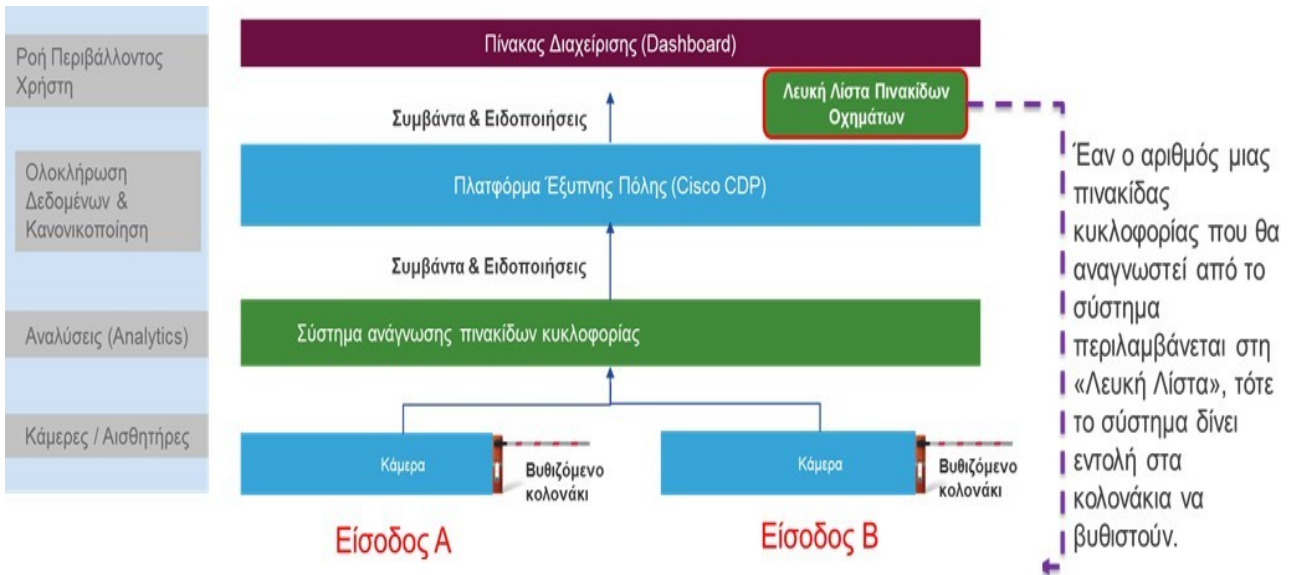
Ροή Περιβάλλοντος Χρήστη

Ολοκλήρωση Δεδομένων & Κανονικοποίηση

Αναλύσεις (Analytics)

Κάμερες / Αισθητήρες

Πίνακας Διαχείρισης (Dashboard)

Λευκή Λίστα Πινακίδων Οχημάτων

Συμβάντα & Ειδοποιήσεις

Πλατφόρμα Έξυπνης Πόλης (Cisco CDP)

Συμβάντα & Ειδοποιήσεις

Σύστημα ανάγνωσης πινακίδων κυκλοφορίας

Κάμερα

Βυθιζόμενο κολονάκι

Κάμερα

Βυθιζόμενο κολονάκι

Είσοδος Α

Είσοδος Β

Έαν ο αριθμός μιας πινακίδας κυκλοφορίας που θα αναγνωστεί από το σύστημα περιλαμβάνεται στη «Λευκή Λίστα», τότε το σύστημα δίνει εντολή στα κολονάκια να βυθιστούν.